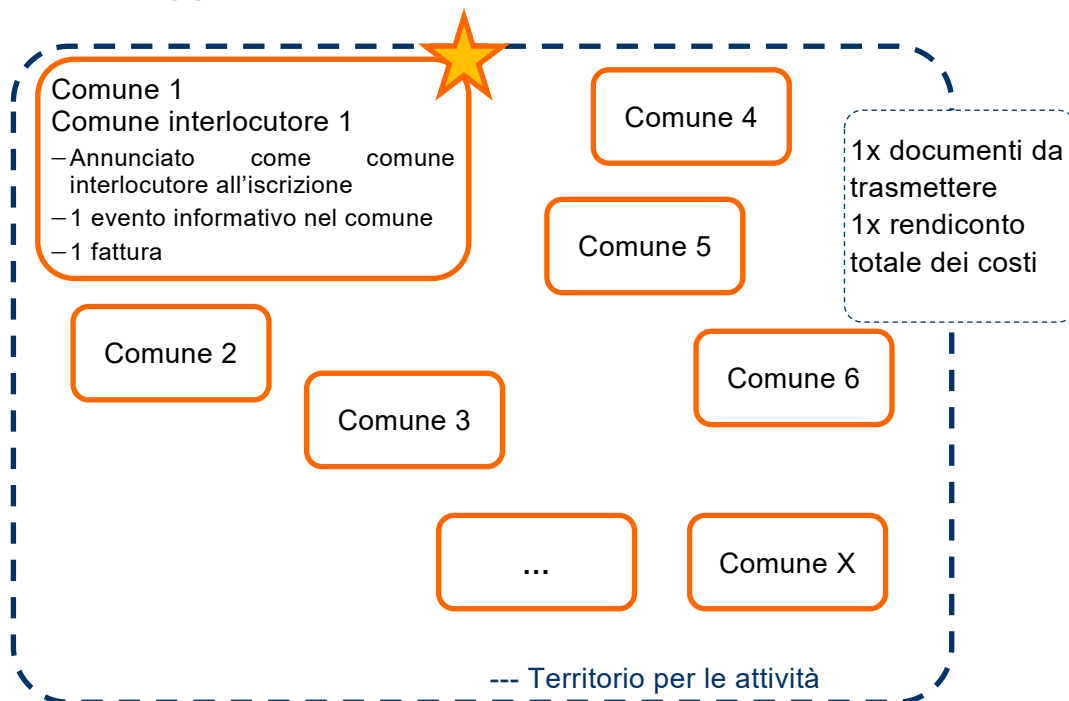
Comune 1
Comune interlocutore 1

– Annunciato come comune interlocutore all’iscrizione
– 1 evento informativo nel comune
– 1 fattura

Comune 4

1x documenti da trasmettere
1x rendiconto totale dei costi

Comune 5

Comune 2

Comune 6

Comune 3

...

Comune X

--- Territorio per le attività